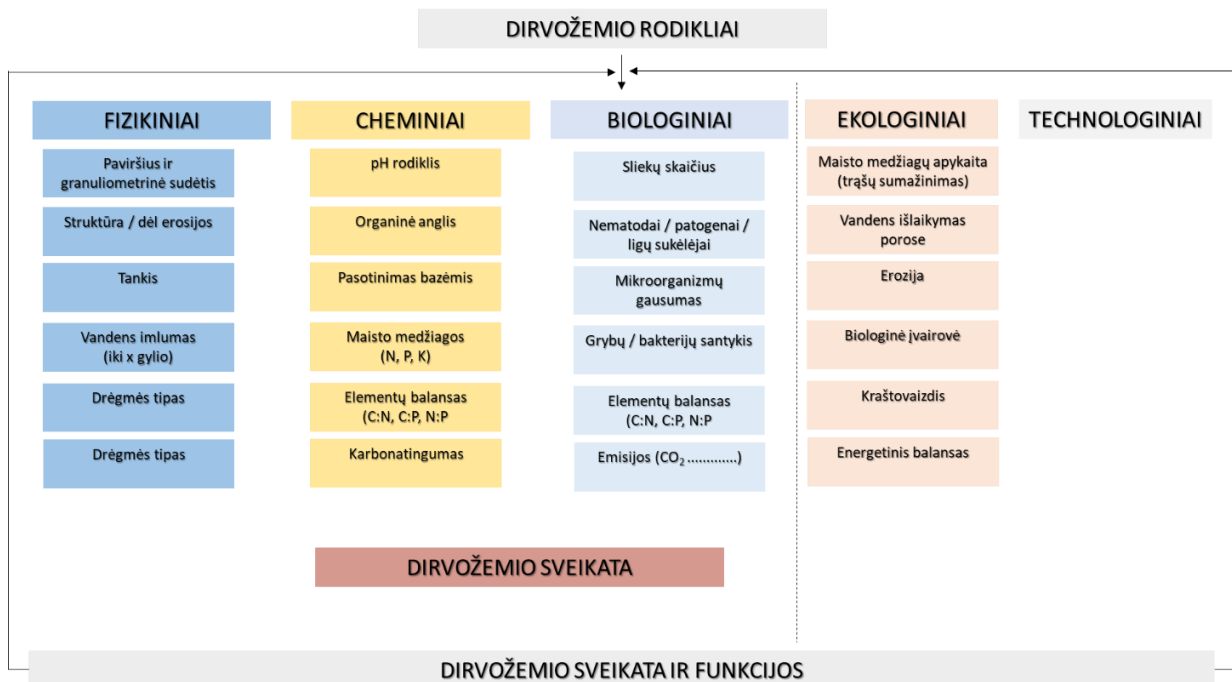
DIRVOŽEMIO RODIKLIAI

FIZIKINIAI

Paviršius ir granuliometrinė sudėtis

Struktūra / dėl erosijos

Tankis

Vandens imlumas (iki x gylio)

Drėgmės tipas

Drėgmės tipas

CHEMINIAI

pH rodiklis

Organinė anglis

Pasotinimas bazėmis

Maisto medžiagos (N, P, K)

Elementų balansas (C:N, C:P, N:P

Karbonatingumas

BIOLOGINIAI

Sliekų skaičius

Nematodai / patogenai / ligų sukėlėjai

Mikroorganizmų gausumas

Grybų / bakterijų santykis

Elementų balansas (C:N, C:P, N:P

Emisijos ($CO_2$ ............)

EKOLOGINIAI

Maisto medžiagų apykaita (trąšų sumažinimas)

Vandens išlaikymas porose

Erozija

Biologinė įvairovė

Kraštovaizdis

Energetinis balansas

TECHNOLOGINIAI

DIRVOŽEMIO SVEIKATA

DIRVOŽEMIO SVEIKATA IR FUNKCIJOS